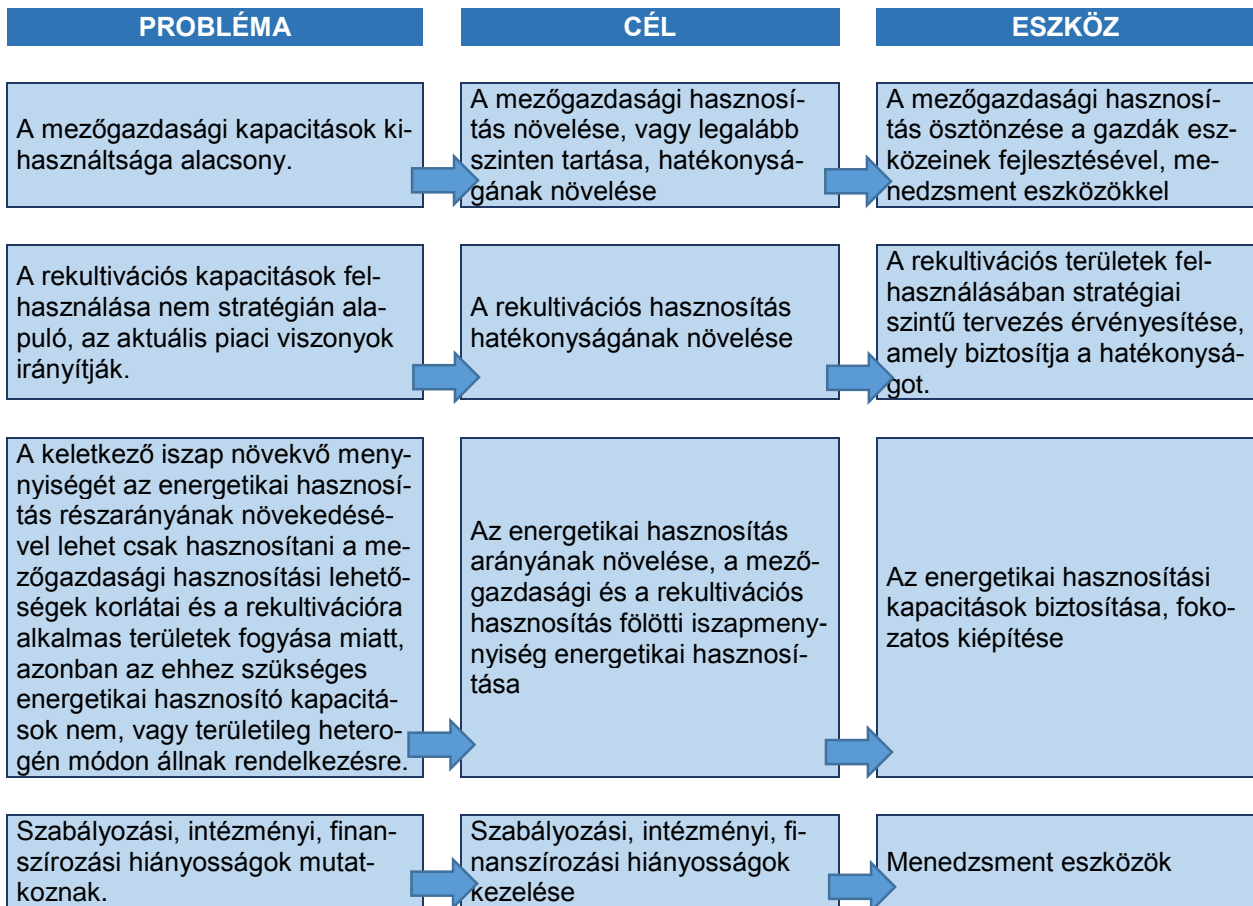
| PROBLÉMA | CÉL | ESZKÖZ |
|---|---|---|
| A mezőgazdasági kapacitások kihasználtsága alacsony. | A mezőgazdasági hasznosítás növelése, vagy legalább szinten tartása, hatékonyságának növelése | A mezőgazdasági hasznosítás ösztönzése a gazdák eszközeinek fejlesztésével, menedzsment eszközökkel |
| A rekultivációs kapacitások felhasználása nem stratégián alapuló, az aktuális piaci viszonyok irányítják. | A rekultivációs hasznosítás hatékonyságának növelése | A rekultivációs területek felhasználásában stratégiai szintű tervezés érvényesítése, amely biztosítja a hatékonyságot. |
| A keletkező iszap növekvő mennyiségét az energetikai hasznosítás részarányának növekedésével lehet csak hasznosítani a mezőgazdasági hasznosítási lehetőségek korlátai és a rekultivációra alkalmas területek fogyása miatt, azonban az ehhez szükséges energetikai hasznosító kapacitások nem, vagy területileg heterogén módon állnak rendelkezésre. | Az energetikai hasznosítás arányának növelése, a mezőgazdasági és a rekultivációs hasznosítás fölötti iszapmennyiség energetikai hasznosítása | Az energetikai hasznosítási kapacitások biztosítása, fokozatos kiépítése |
| Szabályozási, intézményi, finanszírozási hiányosságok mutatkoznak. | Szabályozási, intézményi, finanszírozási hiányosságok kezelése | Menedzsment eszközök |